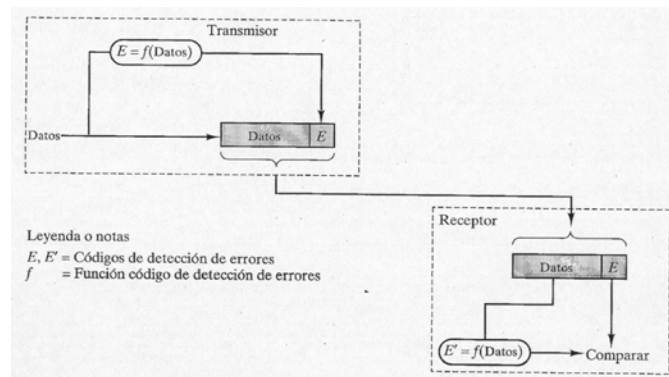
Transmisor

$E = f(\text{Datos})$

Datos

Datos $E$

Receptor

Leyenda o notas

$E, E'$ = Códigos de detección de errores

$f$ = Función código de detección de errores

Datos $E$

$E' = f(\text{Datos})$

Comparar